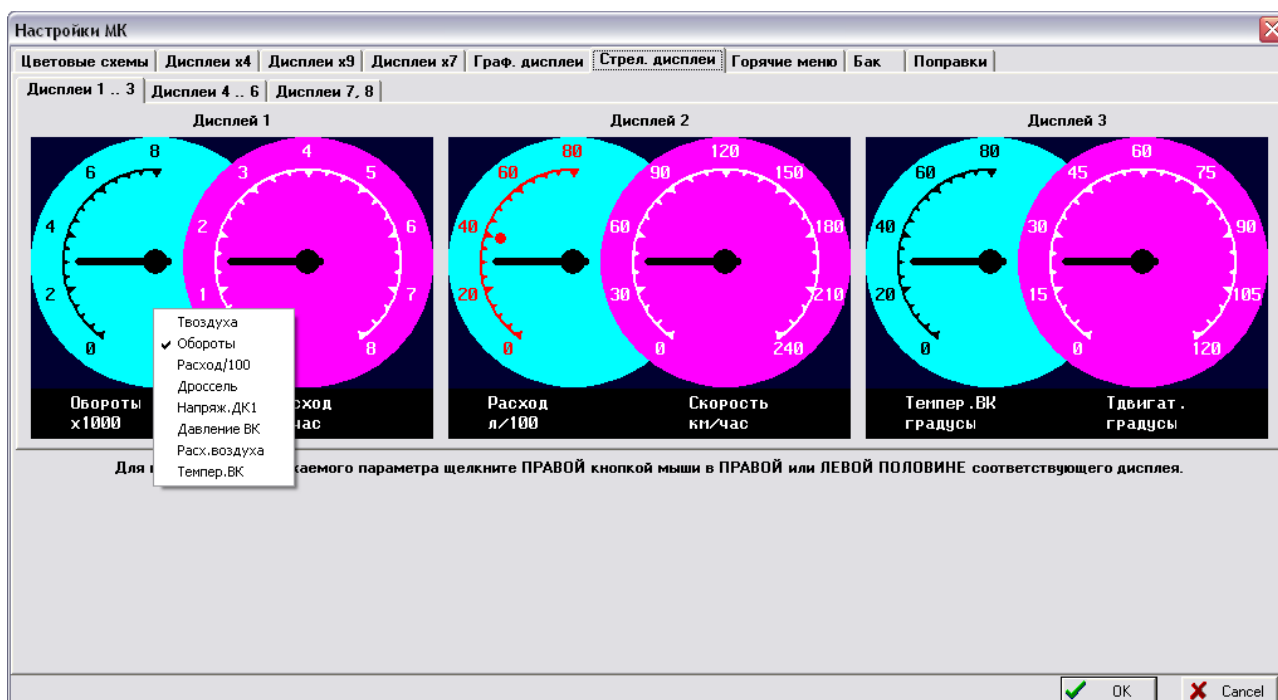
Настройки МК

Цветовые схемы | Дисплеи x4 | Дисплеи x9 | Дисплеи x7 | Граф. дисплеи | Стрел. дисплеи | Горячие меню | Бак | Поправки

Дисплеи 1 .. 3 | Дисплеи 4 .. 6 | Дисплеи 7, 8

Дисплей 1

8 6 4 2 0
4 3 5 2 6 1 7 8

Обороты x1000
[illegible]сход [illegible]час

Твоздуха
Обороты
Расход/100
Дроссель
Напряж.ДК1
Давление ВК
Расх.воздуха
Темпер.ВК

Дисплей 2

80 60 40 20 0
120 90 150 60 180 30 210 0 240

Расход л/100
Скорость км/час

Дисплей 3

80 60 40 20 0
60 45 75 30 90 15 105 0 120

Темпер.ВК градусы
Тдвигат. градусы

Для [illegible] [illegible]каемого параметра щелкните ПРАВОЙ кнопкой мыши в ПРАВОЙ или ЛЕВОЙ ПОЛОВИНЕ соответствующего дисплея.

OK
Cancel